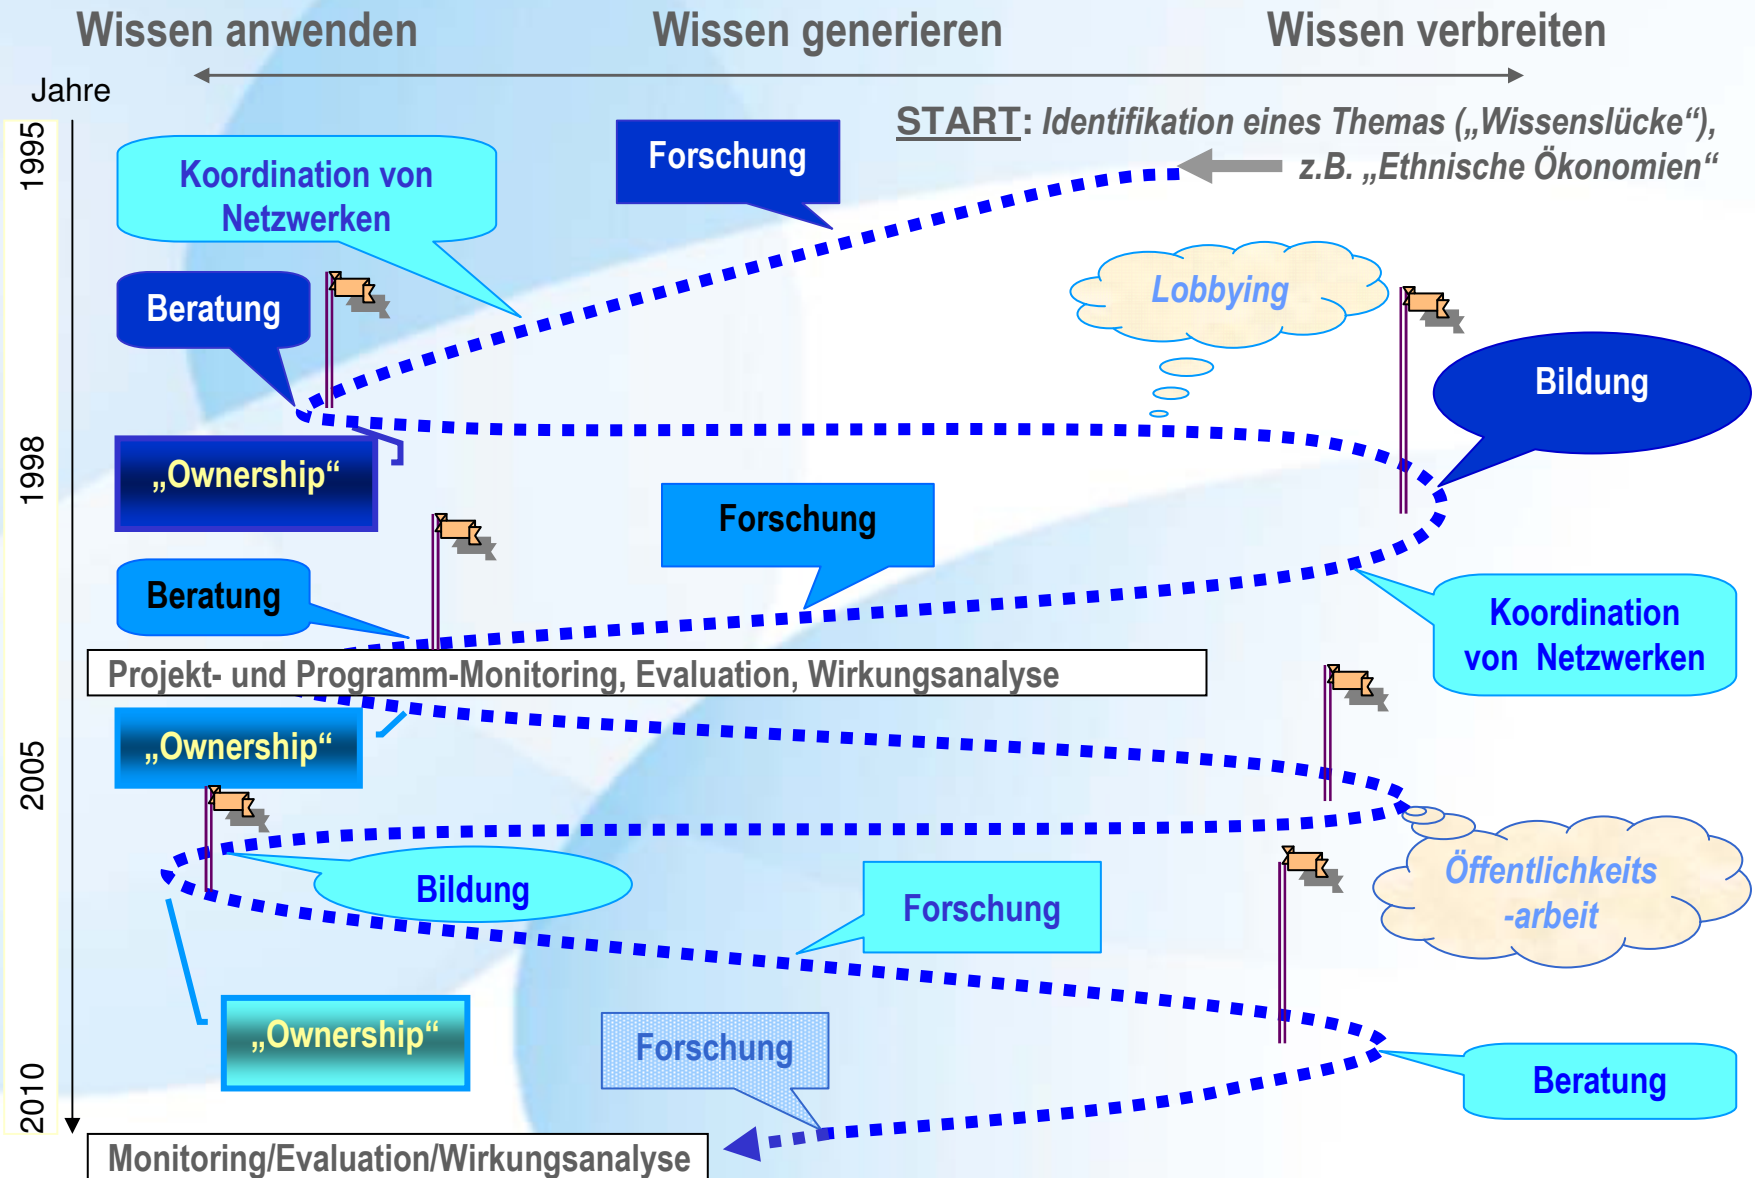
Wissen anwenden Wissen generieren Wissen verbreiten

Jahre

1995

1998

2005

2010

START: Identifikation eines Themas („Wissenslücke"), z.B. „Ethnische Ökonomien"

Koordination von Netzwerken

Forschung

Beratung

Lobbying

Bildung

„Ownership"

Forschung

Beratung

Koordination von Netzwerken

Projekt- und Programm-Monitoring, Evaluation, Wirkungsanalyse

„Ownership"

Bildung

Forschung

Öffentlichkeits -arbeit

„Ownership"

Forschung

Beratung

Monitoring/Evaluation/Wirkungsanalyse